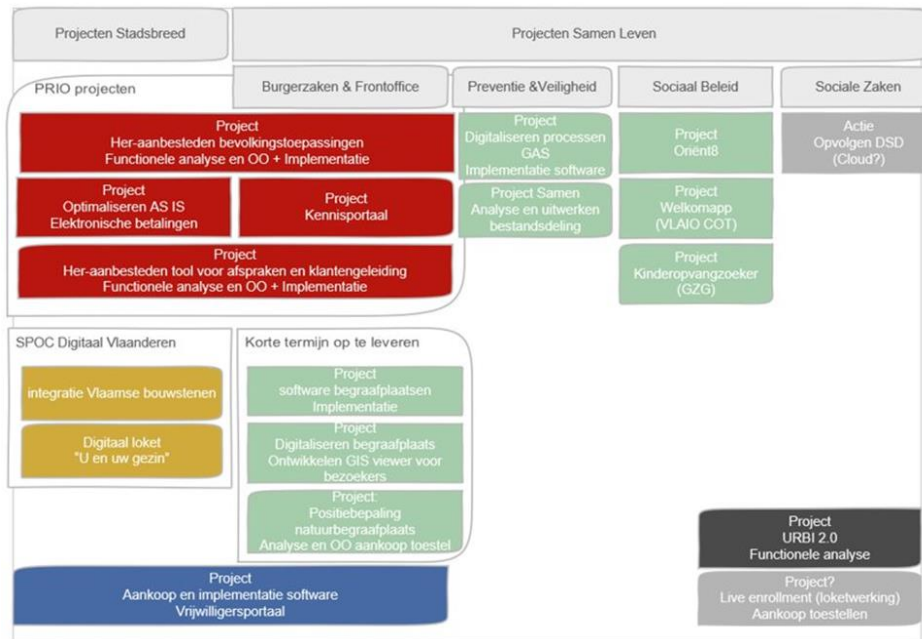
Projecten Stadsbreed

Projecten Samen Leven

PRIO projecten

Burgerzaken & Frontoffice

Preventie &Veiligheid

Sociaal Beleid

Sociale Zaken

Project
Her-aanbesteden bevolkingstoepassingen
Functionele analyse en OO + Implementatie

Project
Optimaliseren AS IS
Elektronische betalingen

Project
Kennisportaal

Project
Her-aanbesteden tool voor afspraken en klantengeleiding
Functionele analyse en OO + Implementatie

Project
Digitaliseren processen
GAS
Implementatie software

Project Samen
Analyse en uitwerken
bestandsdeling

Project
Oriënt8

Project
Welkomapp
(VLAIO COT)

Project
Kinderopvangzoeker
(GZG)

Actie
Opvolgen DSD
(Cloud?)

SPOC Digitaal Vlaanderen

integratie Vlaamse bouwstenen

Digitaal loket
"U en uw gezin"

Korte termijn op te leveren

Project
software begraafplaatsen
Implementatie

Project
Digitaliseren begraafplaats
Ontwikkelen GIS viewer voor
bezoekers

Project:
Positiebepaling
natuurbegraafplaats
Analyse en OO aankoop toestel

Project
URBI 2.0
Functionele analyse

Project
Aankoop en implementatie software
Vrijwilligersportaal

Project?
Live enrollment (loketwerking)
Aankoop toestellen